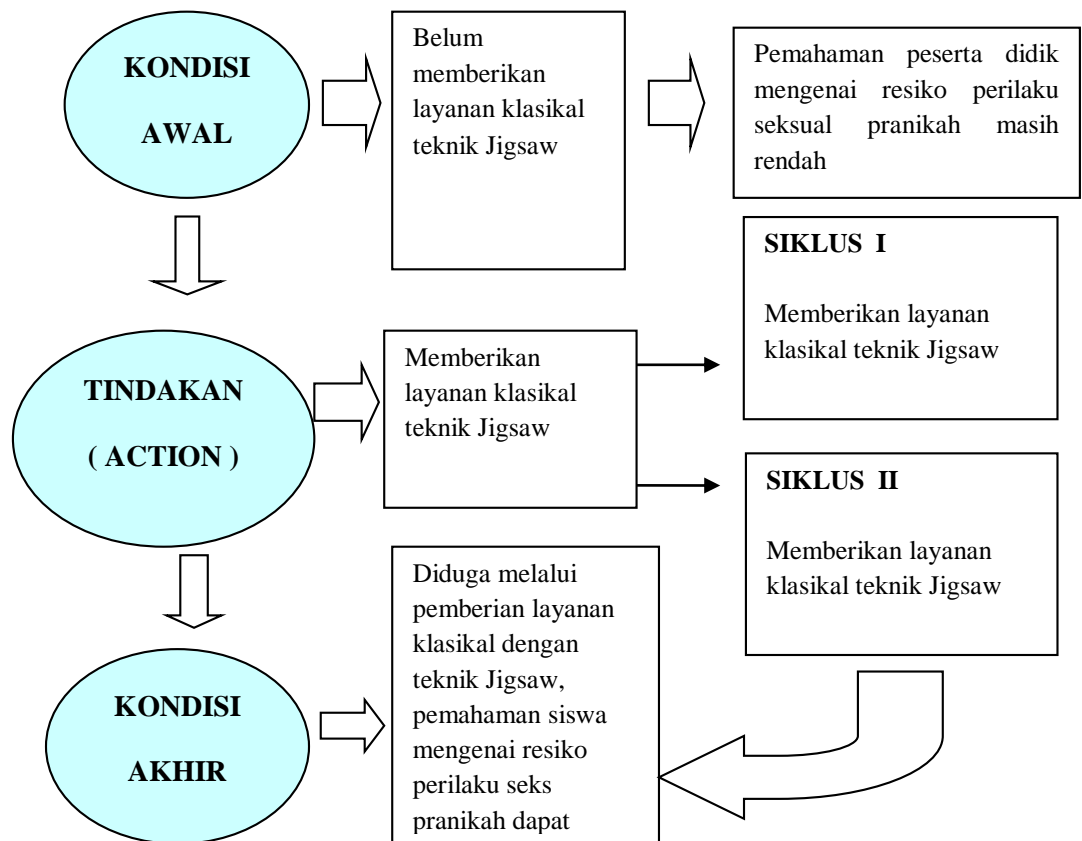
KONDISI AWAL

Belum memberikan layanan klasikal teknik Jigsaw

Pemahaman peserta didik mengenai resiko perilaku seksual pranikah masih rendah

TINDAKAN ( ACTION )

Memberikan layanan klasikal teknik Jigsaw

SIKLUS I

Memberikan layanan klasikal teknik Jigsaw

SIKLUS II

Memberikan layanan klasikal teknik Jigsaw

KONDISI AKHIR

Diduga melalui pemberian layanan klasikal dengan teknik Jigsaw, pemahaman siswa mengenai resiko perilaku seks pranikah dapat